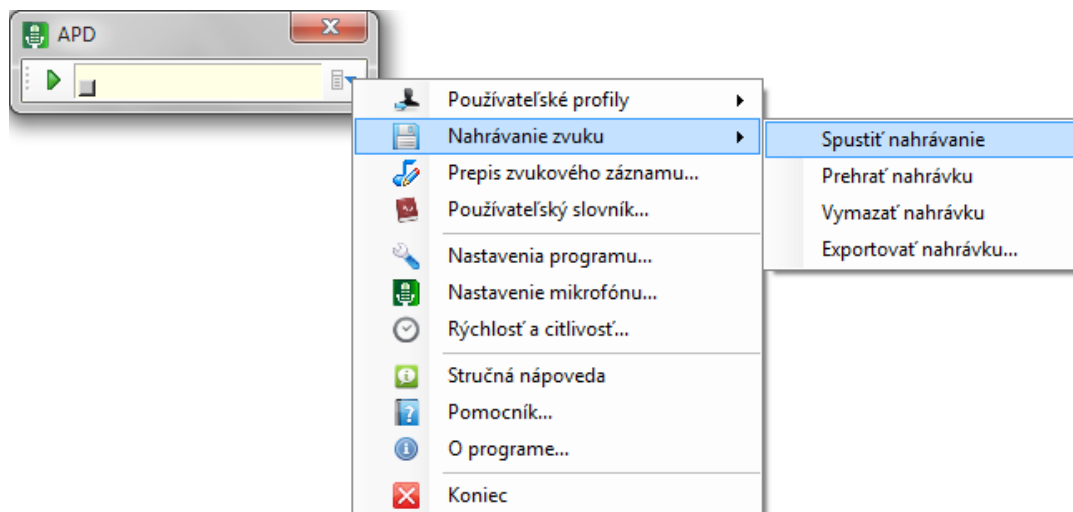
APD

Používateľské profily
Nahrávanie zvuku
Prepis zvukového záznamu...
Používateľský slovník...
Nastavenia programu...
Nastavenie mikrofónu...
Rýchlosť a citlivosť...
Stručná nápoveda
Pomocník...
O programe...
Koniec

Spustiť nahrávanie
Prehrať nahrávku
Vymazať nahrávku
Exportovať nahrávku...